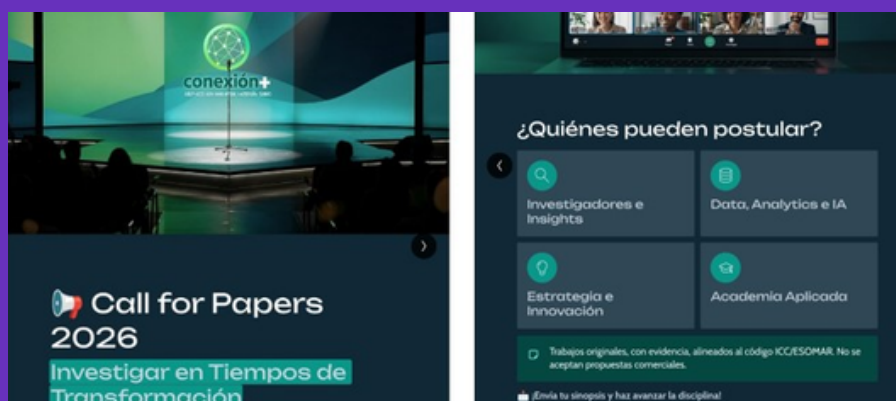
conexión+

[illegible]

📢 Call for Papers 2026

Investigar en Tiempos de Transformación

¿Quiénes pueden postular?

Investigadores e Insights

Data, Analytics e IA

Estrategia e Innovación

Academia Aplicada

Trabajos originales, con evidencia, alineados al código ICC/ESOMAR. No se aceptan propuestas comerciales.

¡Envía tu sinopsis y haz avanzar la disciplina!